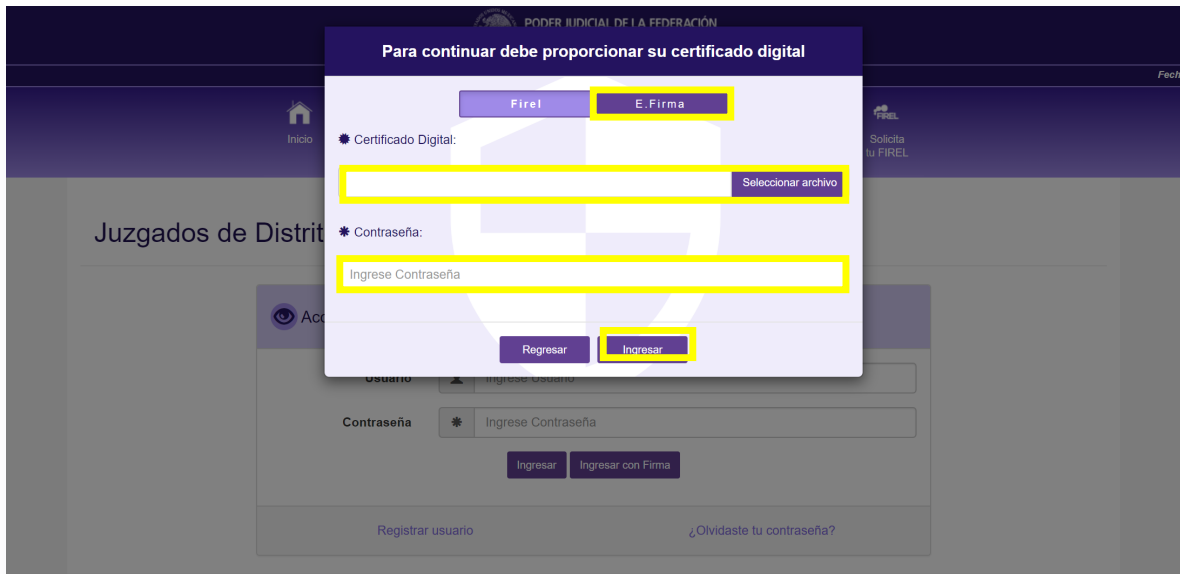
PODER JUDICIAL DE LA FEDERACIÓN

Fech

Inicio

FIREL

Solicita tu FIREL

Juzgados de Distrit

Acc

Para continuar debe proporcionar su certificado digital

Firel

E.Firma

Certificado Digital:

Seleccionar archivo

Contraseña:

Ingrese Contraseña

Regresar

Ingresar

Usuario

Ingrese Usuario

Contraseña

Ingrese Contraseña

Ingresar

Ingresar con Firma

Registrar usuario

¿Olvidaste tu contraseña?